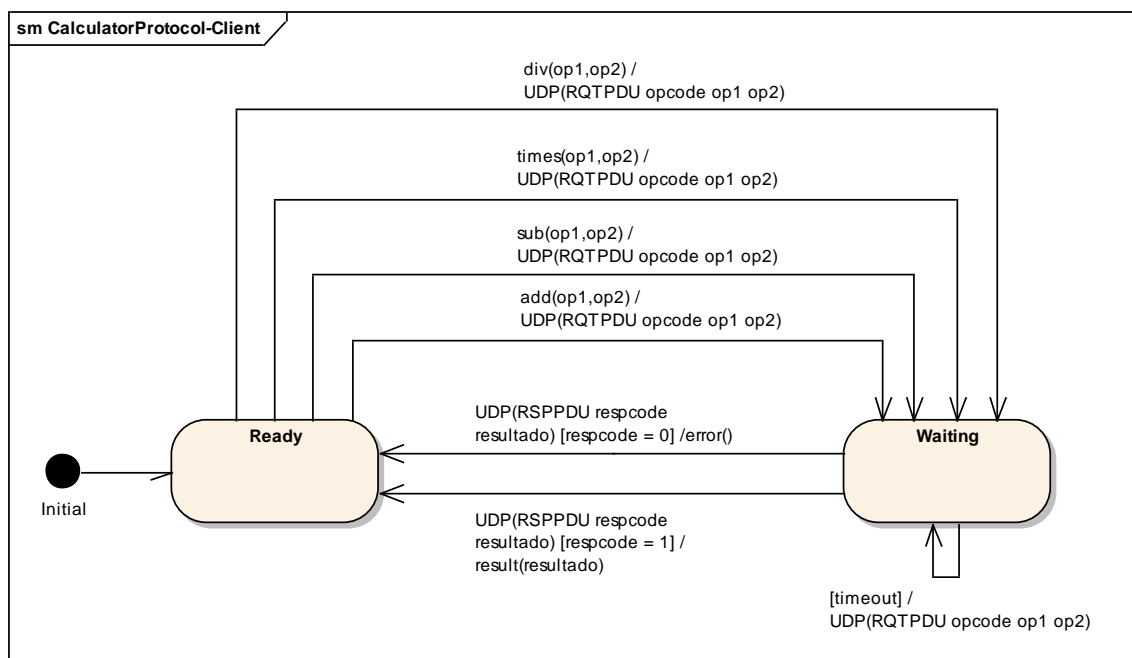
sm CalculatorProtocol-Client

div(op1,op2) / UDP(RQTPDU opcode op1 op2)

times(op1,op2) / UDP(RQTPDU opcode op1 op2)

sub(op1,op2) / UDP(RQTPDU opcode op1 op2)

add(op1,op2) / UDP(RQTPDU opcode op1 op2)

UDP(RSPPDU respcode resultado) [respcode = 0] /error()

Ready

Waiting

Initial

UDP(RSPPDU respcode resultado) [respcode = 1] / result(resultado)

[timeout] / UDP(RQTPDU opcode op1 op2)